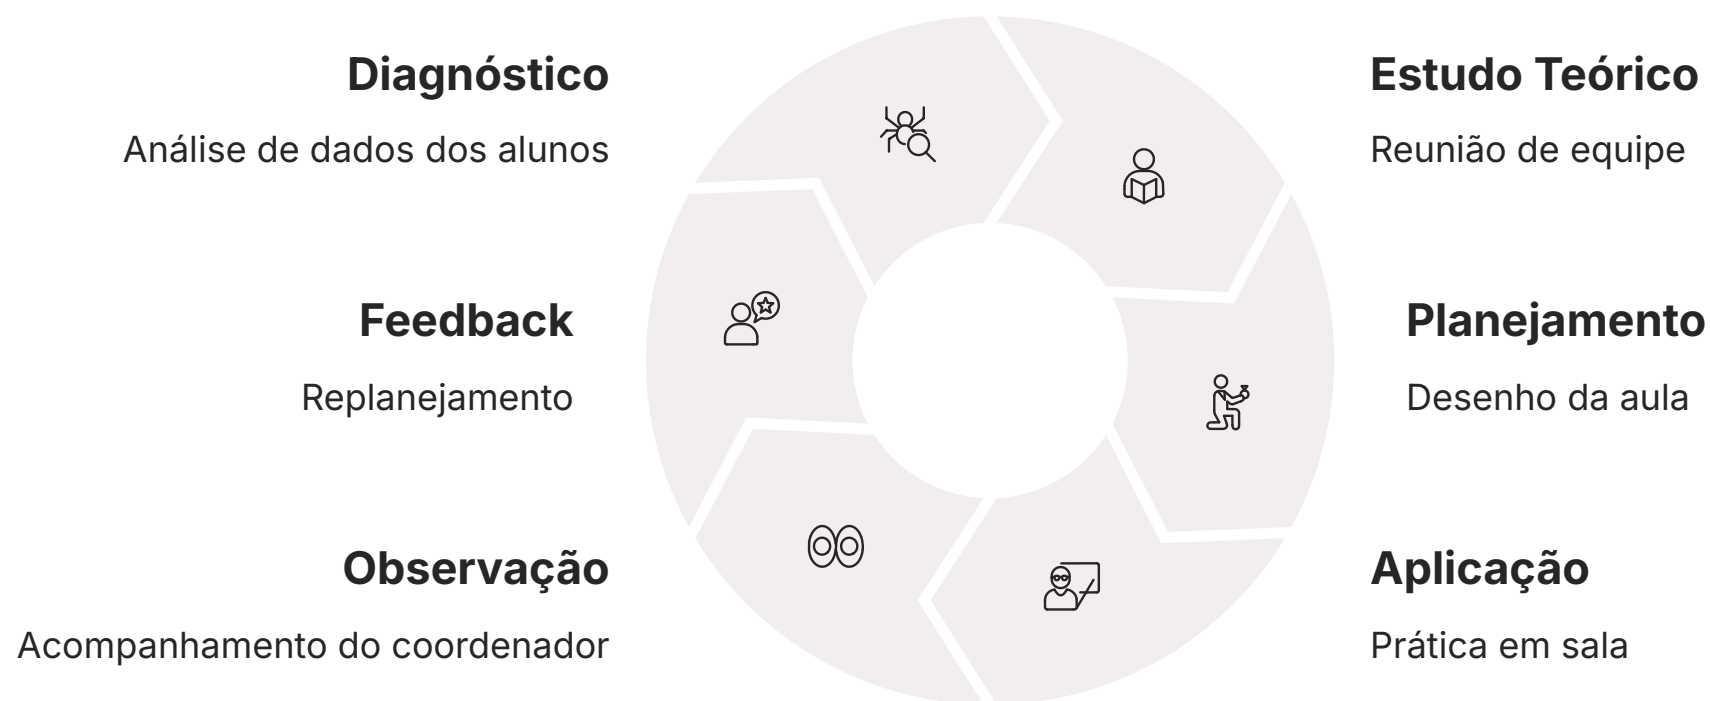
Diagnóstico

Análise de dados dos alunos

Estudo Teórico

Reunião de equipe

Feedback

Replanejamento

Planejamento

Desenho da aula

Observação

Acompanhamento do coordenador

Aplicação

Prática em sala